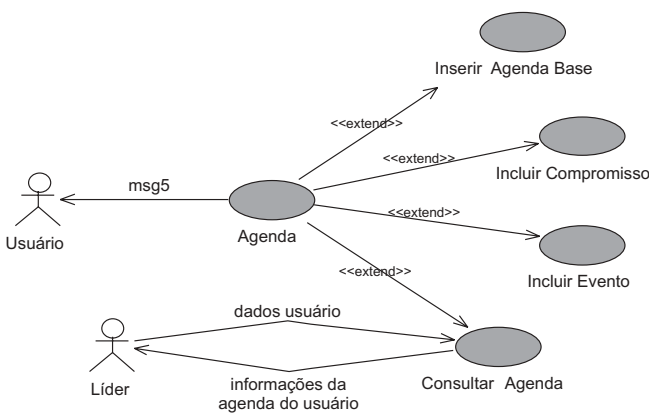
Inserir Agenda Base

<<extend>>

<<extend>>

Incluir Compromisso

msg5

Usuário

Agenda

<<extend>>

Incluir Evento

<<extend>>

dados usuário

Líder

informações da agenda do usuário

Consultar Agenda